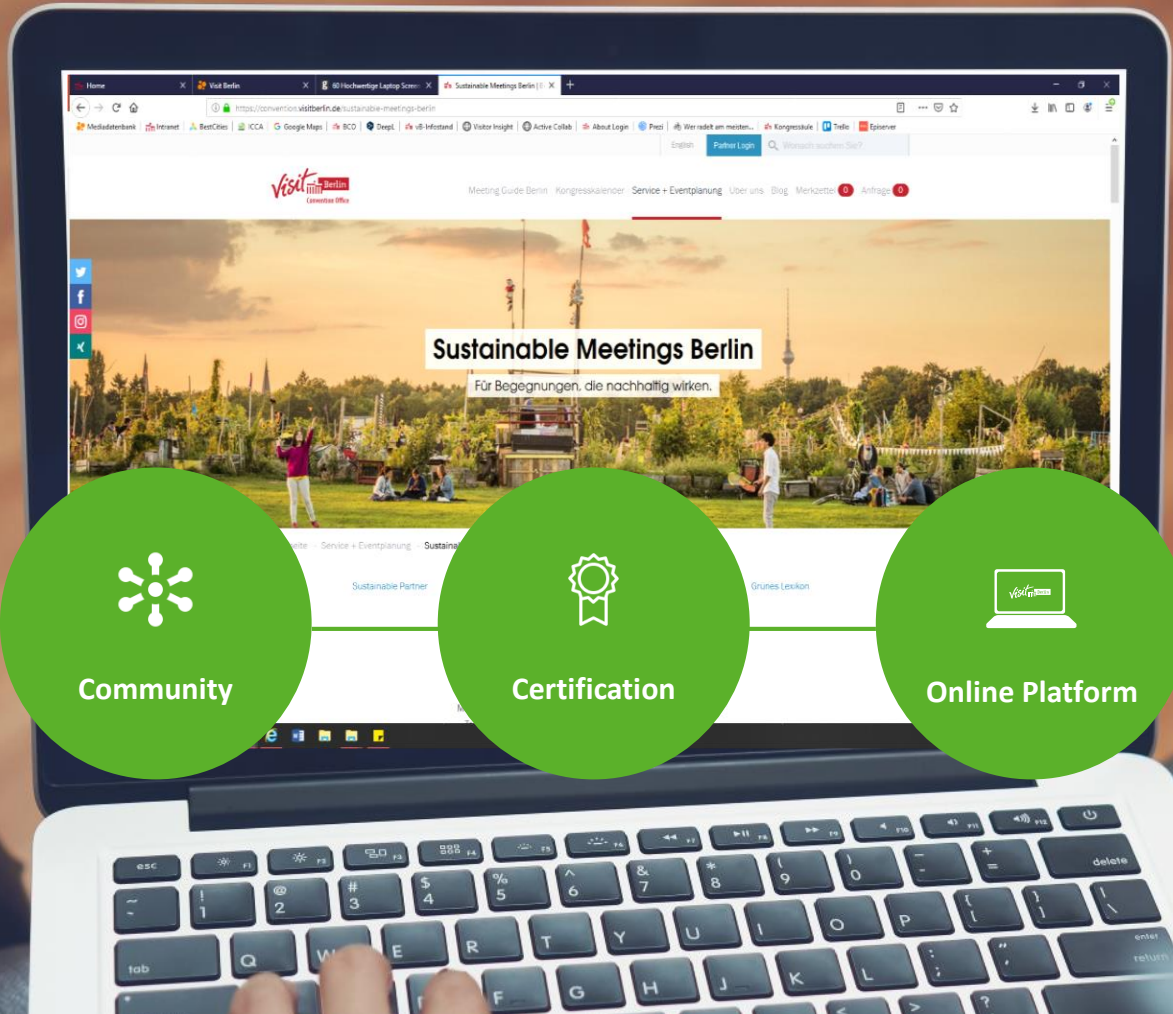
Home
Visit Berlin
60 Hochwertige Laptop Scree
Sustainable Meetings Berlin |
https://convention.visitberlin.de/sustainable-meetings-berlin
Mediadatenbank | Intranet | BestCities | ICCA | Google Maps | BCO | DeepL | vB-Infostand | Visitor Insight | Active Collab | About Login | Prezi | Wer radelt am meisten... | Kongresskule | Trello | Episerver
English
Partner Login
Wonach suchen Sie?

visit Berlin
Convention Office

Meeting Guide Berlin
Kongresskalender
Service + Eventplanung
Über uns
Blog
Merkzettel 0
Anfrage 0

Sustainable Meetings Berlin
Für Begegnungen, die nachhaltig wirken.

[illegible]seite → Service + Eventplanung → Sustaina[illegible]

Sustainable Partner
Grünes Lexikon

Community
Certification
visit Berlin
Online Platform

esc
F1
F2
F3
F4
F5
F6
F7
F8
F9
F10
F11
F12
delete
~
`
!
1
@
2
#
3
$
4
%
5
^
6
&
7
*
8
(
9
)
0
_
-
+
=
tab
Q
W
E
R
T
Y
U
I
O
P
{
[
}
]
|
\
enter
return
F
G
H
J
K
L
:
;
"
'
<
>
?